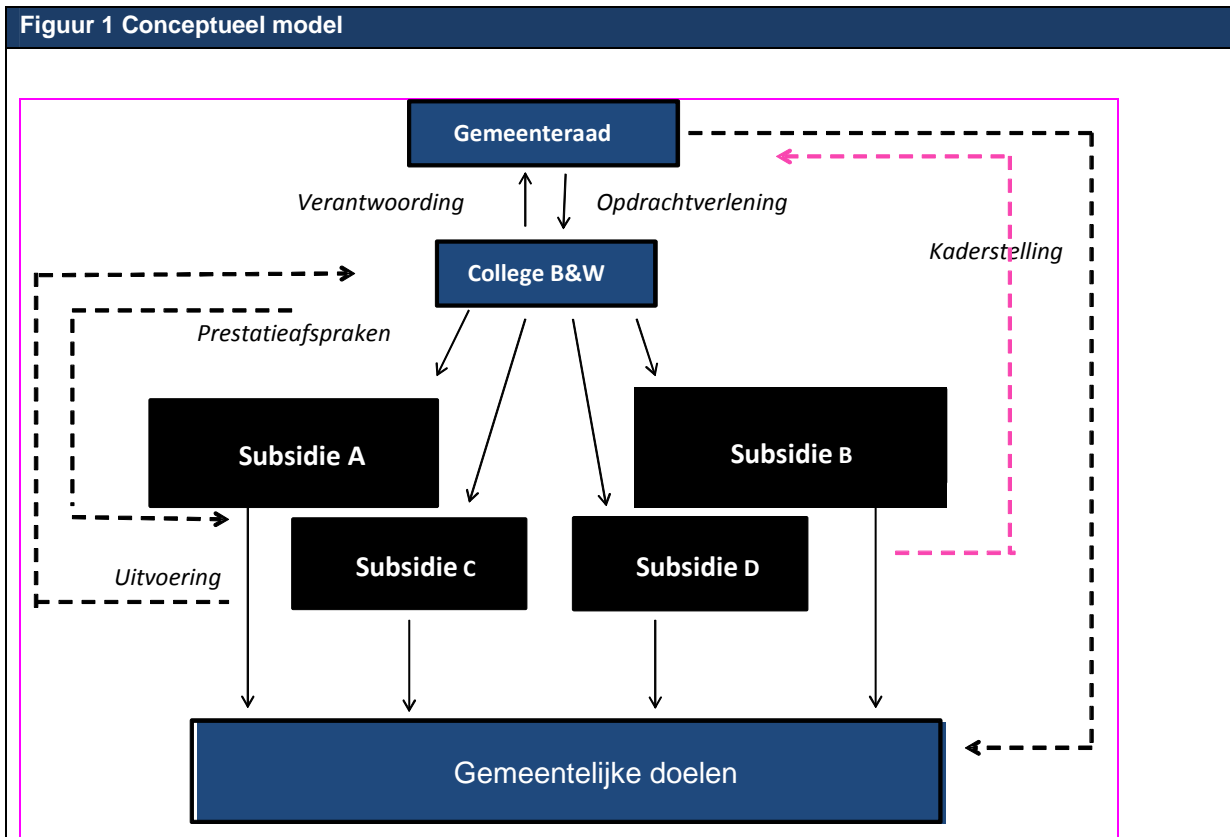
Figuur 1 Conceptueel model

Gemeenteraad

Verantwoording

Opdrachtverlening

Kaderstelling

College B&W

Prestatieafspraken

Subsidie A

Subsidie B

Subsidie C

Subsidie D

Uitvoering

Gemeentelijke doelen